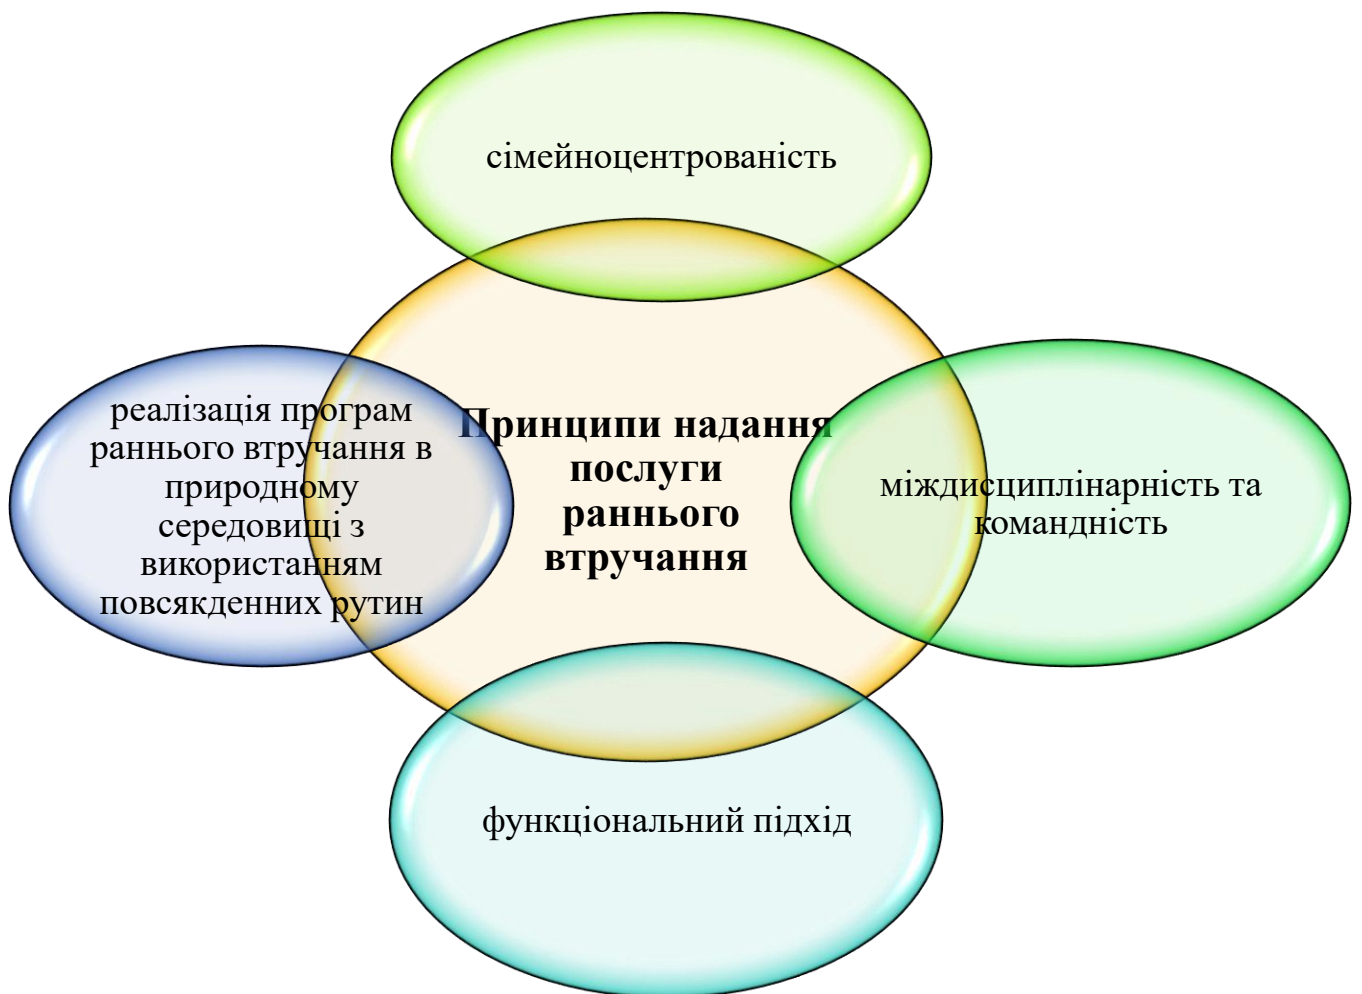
сімейноцентрованість

реалізація програм раннього втручання в природному середовищі з використанням повсякденних рутин

Принципи надання послуги раннього втручання

міждисциплінарність та командність

функціональний підхід